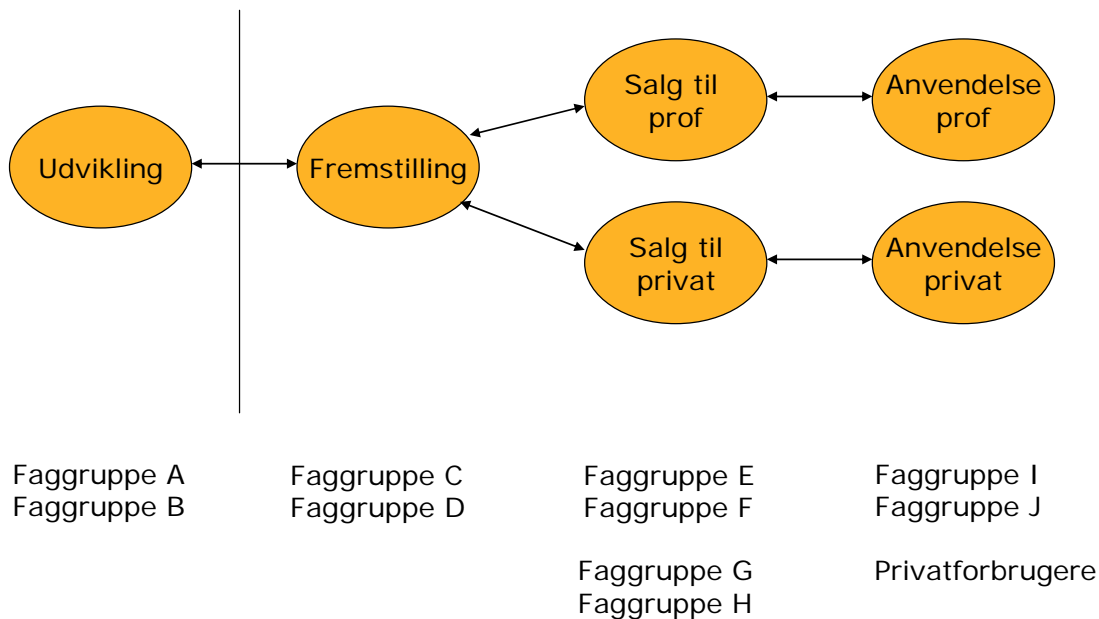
Udvikling

Fremstilling

Salg til prof

Anvendelse prof

Salg til privat

Anvendelse privat

Faggruppe A
Faggruppe B

Faggruppe C
Faggruppe D

Faggruppe E
Faggruppe F

Faggruppe G
Faggruppe H

Faggruppe I
Faggruppe J

Privatforbrugere